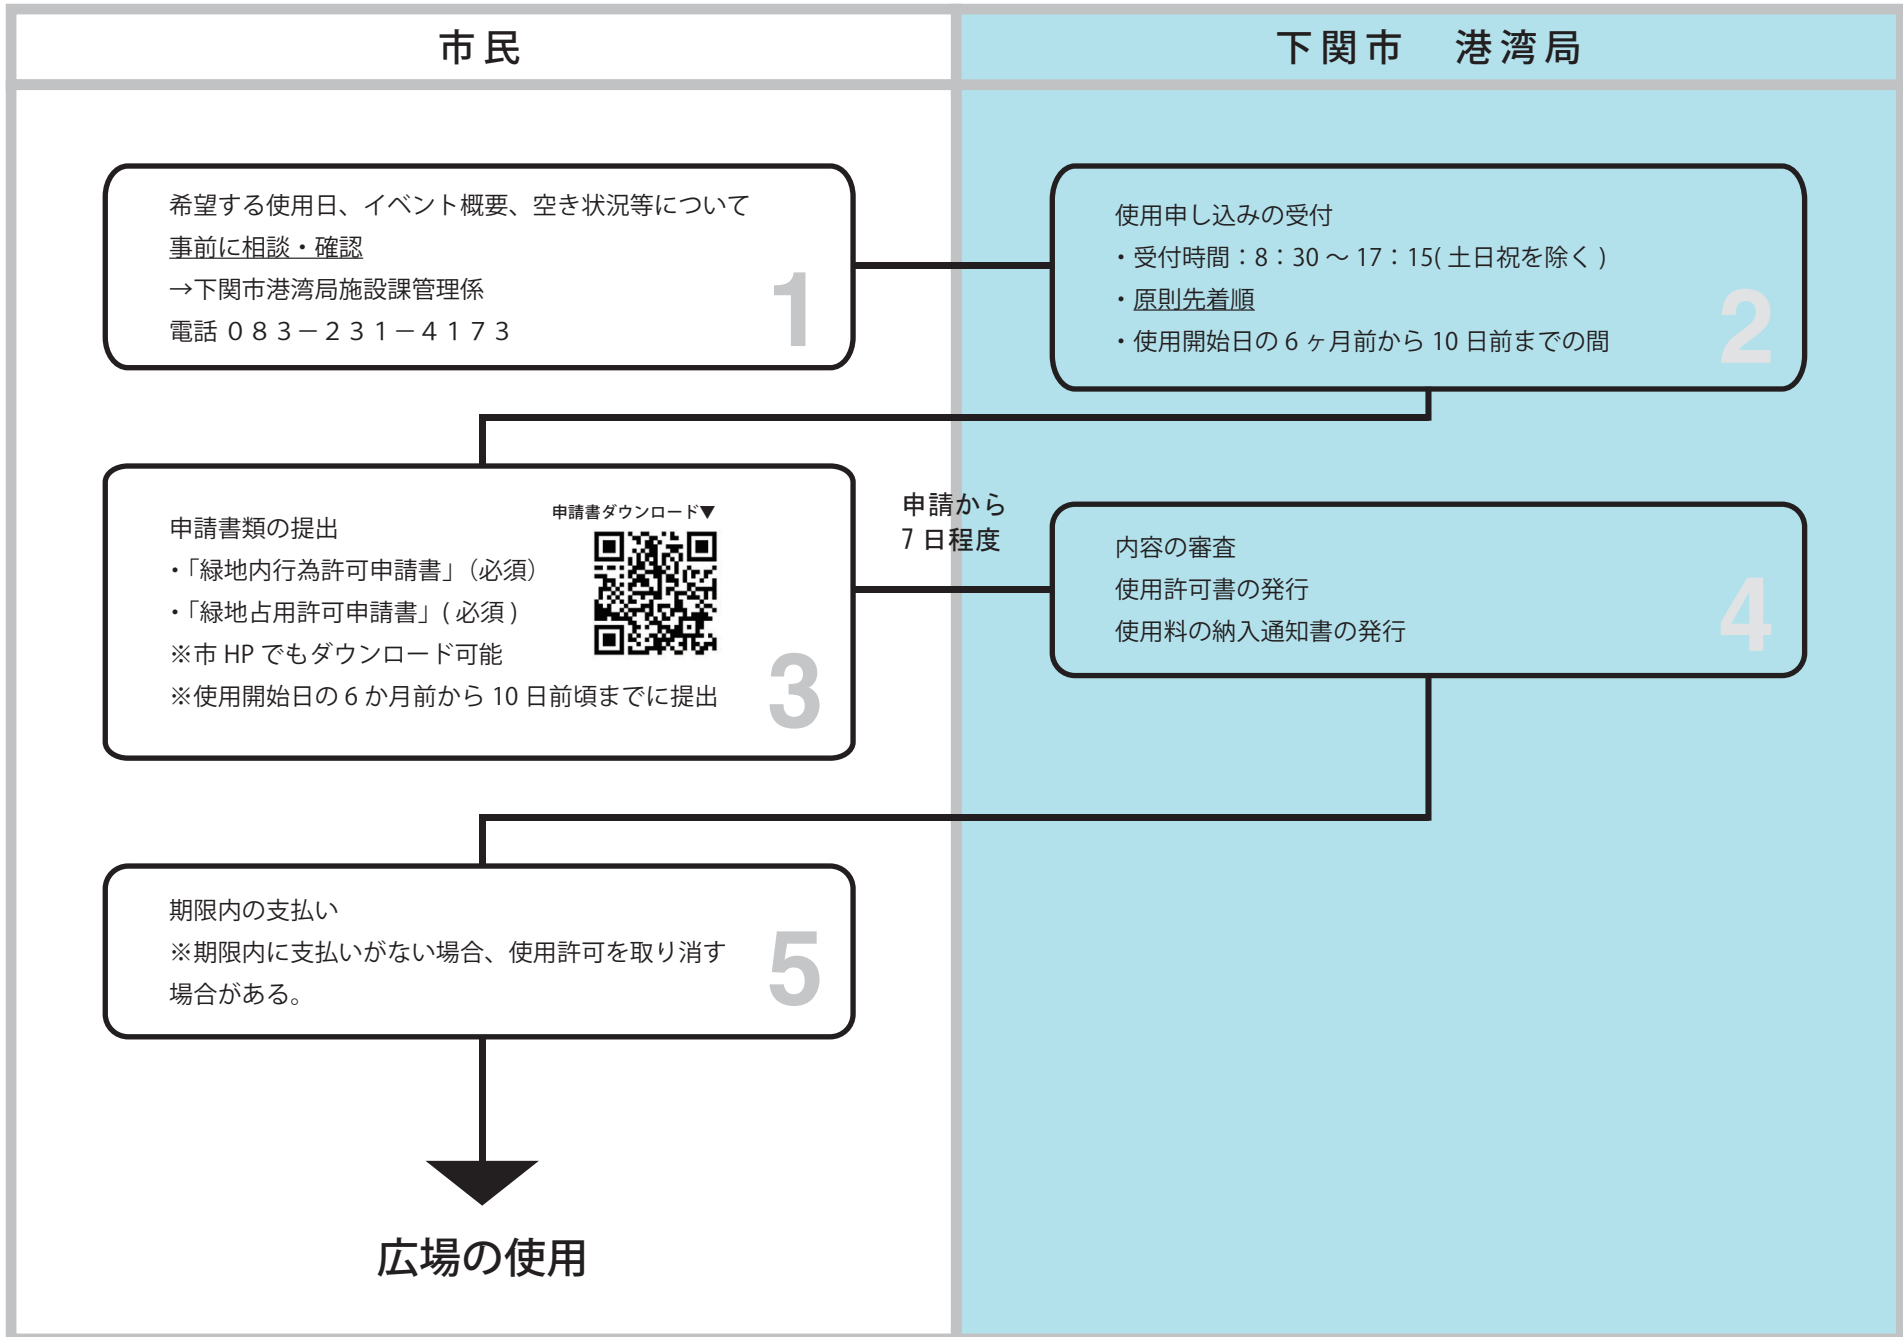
市民

下関市　港湾局

希望する使用日、イベント概要、空き状況等について
事前に相談・確認
→下関市港湾局施設課管理係
電話 ０８３－２３１－４１７３
1

使用申し込みの受付
・受付時間：8：30 ～ 17：15( 土日祝を除く )
・原則先着順
・使用開始日の 6 ヶ月前から 10 日前までの間
2

申請書類の提出
・「緑地内行為許可申請書」（必須）
・「緑地占用許可申請書」( 必須 )
※市 HP でもダウンロード可能
※使用開始日の 6 か月前から 10 日前頃までに提出
申請書ダウンロード▼
3

申請から
7 日程度

内容の審査
使用許可書の発行
使用料の納入通知書の発行
4

期限内の支払い
※期限内に支払いがない場合、使用許可を取り消す場合がある。
5

広場の使用